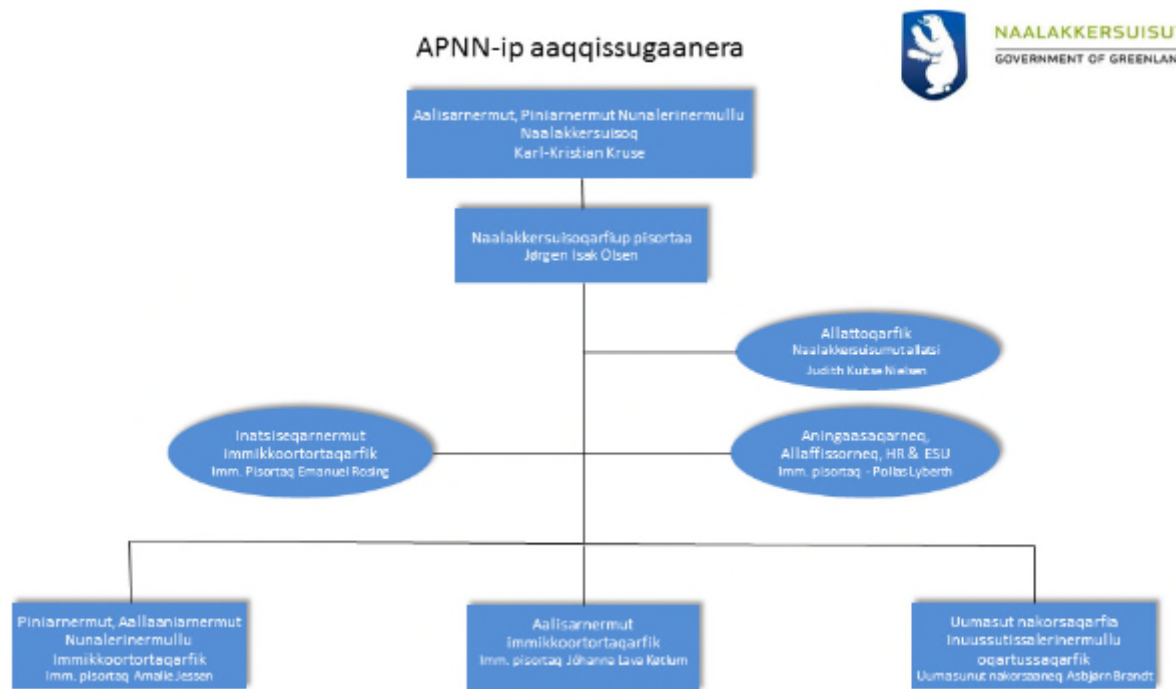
APNN-ip aaqqissugaanera

NAALAKKERSUISUT
GOVERNMENT OF GREENLAN

Aalisarnermut, Piniarnermut Nunalerinermullu Naalakkersuisoq
Karl-Kristian Kruse

Naalakkersuisoqarfiup pisortaa
Jørgen Isak Olsen

Allattoqarfik
Naalakkersuisumut allatsi
Judith Kuitse Nielsen

Inatsiseqarnermut immikkoortortaqarfik
Imm. Pisortaq Emanuel Rosing

Aningaasaqarneq, Allaffissorneq, HR & ESU
Imm. pisortaq - Pollas Lyberth

Piniarnermut, Aallaaniarnermut Nunalerinermullu immikkoortortaqarfik
Imm. pisortaq Amalie Jessen

Aalisarnermut immikkoortortaqarfik
Imm. pisortaq Jóhanna Lava Køtlum

Uumasut nakorsaqarfia Inuussutissalerinermullu oqartussaqarfik
Uumasunut nakorsaaneq Asbjørn Brandt